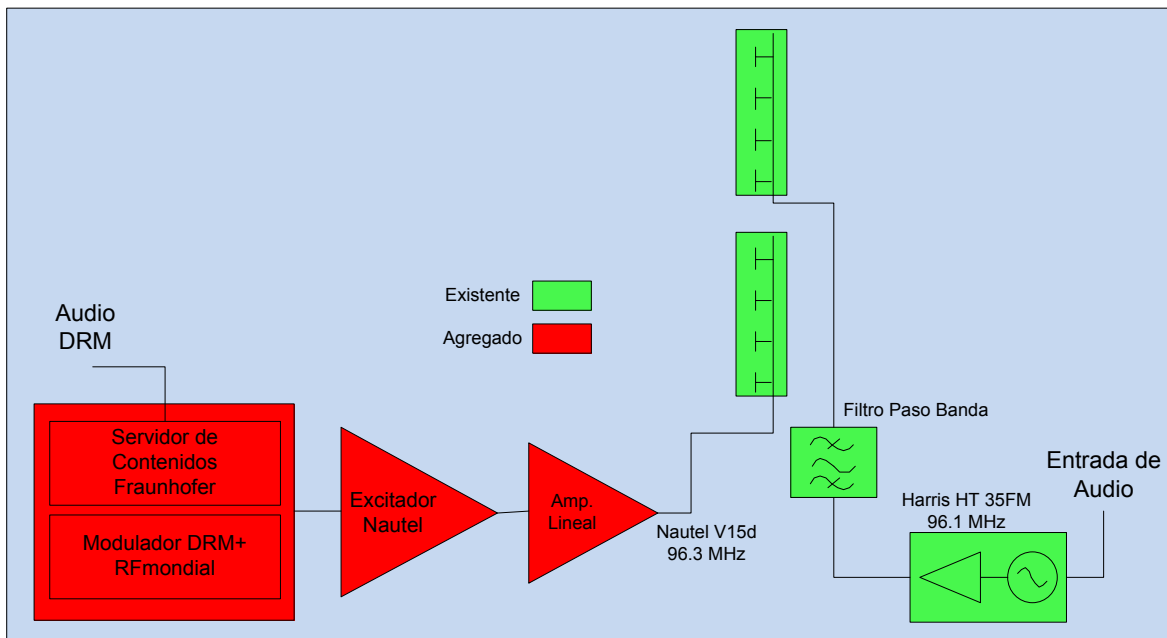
Audio
DRM

Existente

Agregado

Servidor de Contenidos Fraunhofer

Modulador DRM+ RFmondial

Excitador Nautel

Amp. Lineal

Nautel V15d
96.3 MHz

Filtro Paso Banda

Harris HT 35FM
96.1 MHz

Entrada de Audio